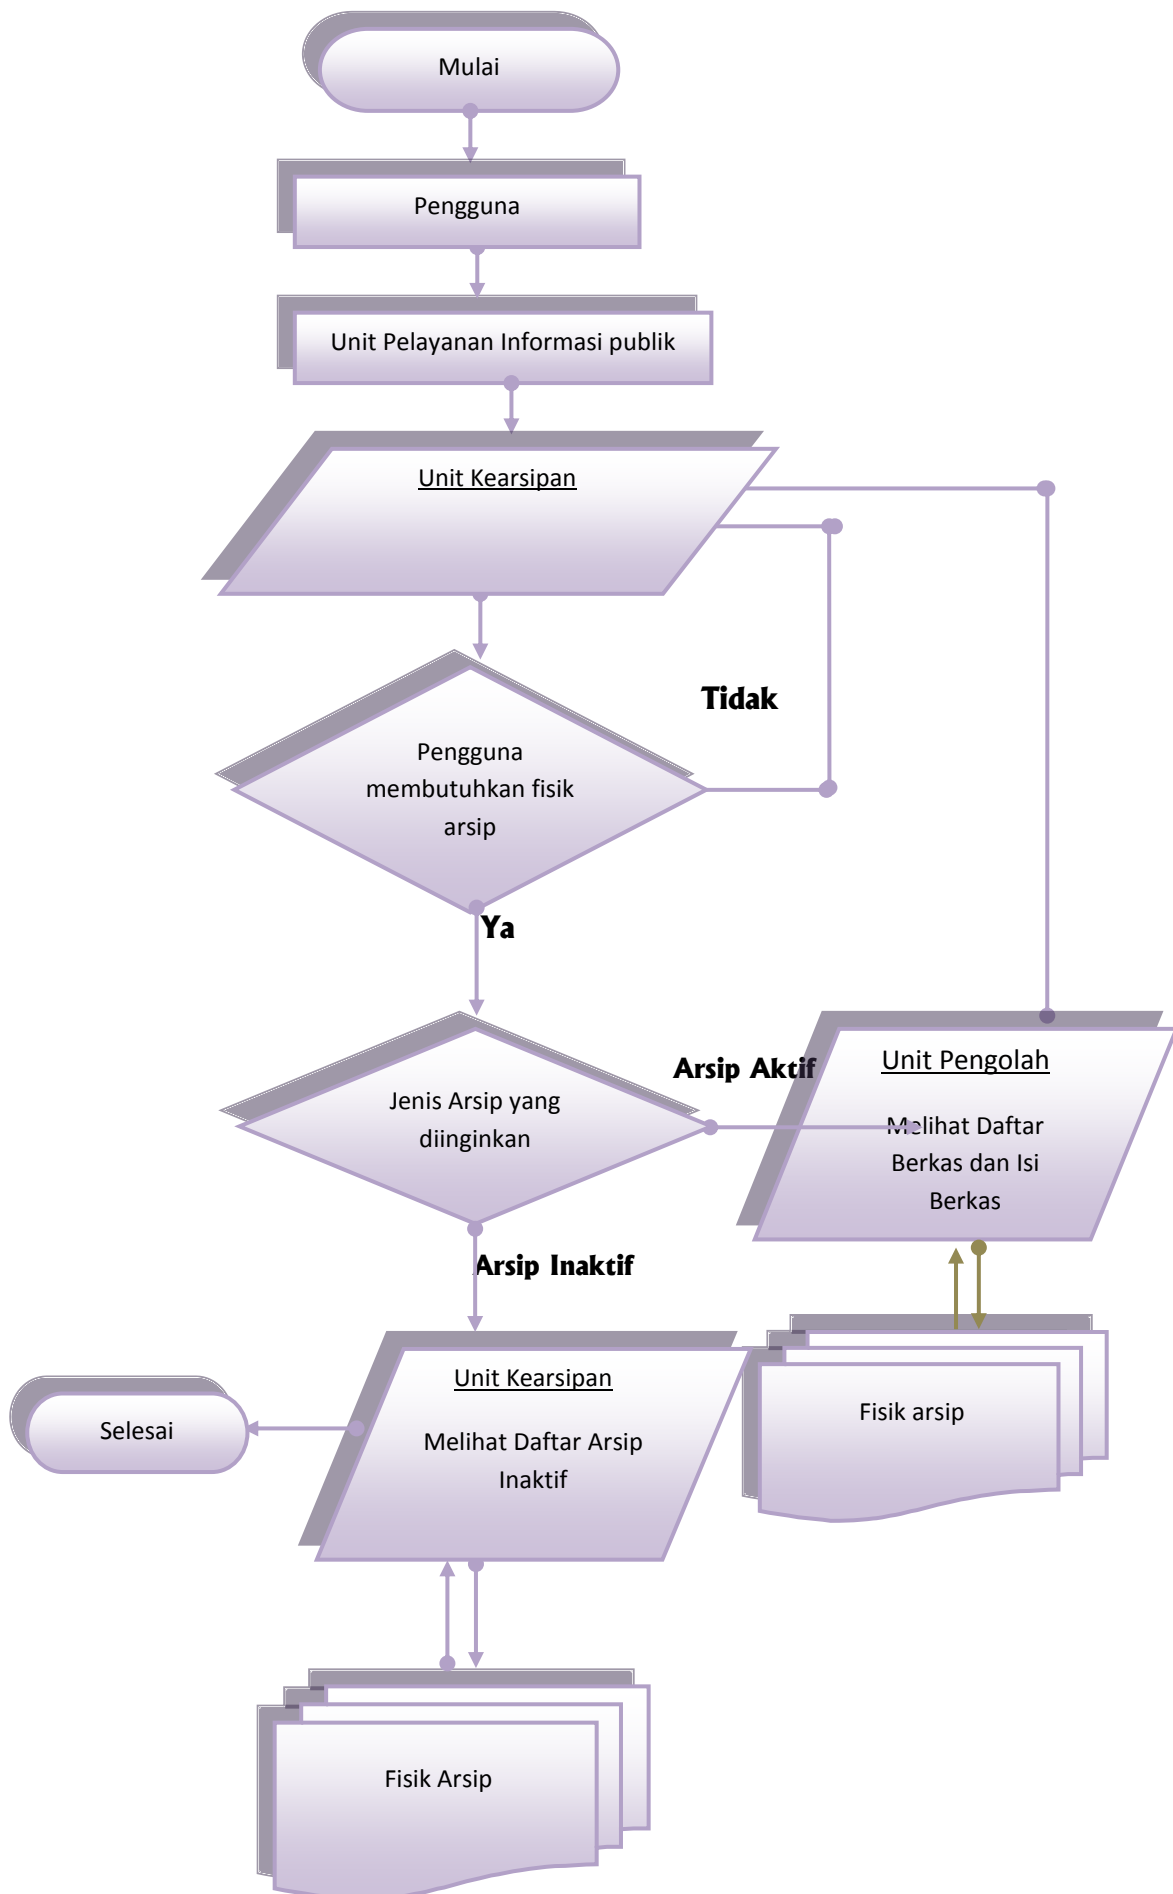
Mulai

Pengguna

Unit Pelayanan Informasi publik

Unit Kearsipan

Tidak

Pengguna membutuhkan fisik arsip

Ya

Arsip Aktif

Unit Pengolah

Melihat Daftar Berkas dan Isi Berkas

Jenis Arsip yang diinginkan

Arsip Inaktif

Fisik arsip

Selesai

Unit Kearsipan

Melihat Daftar Arsip Inaktif

Fisik Arsip